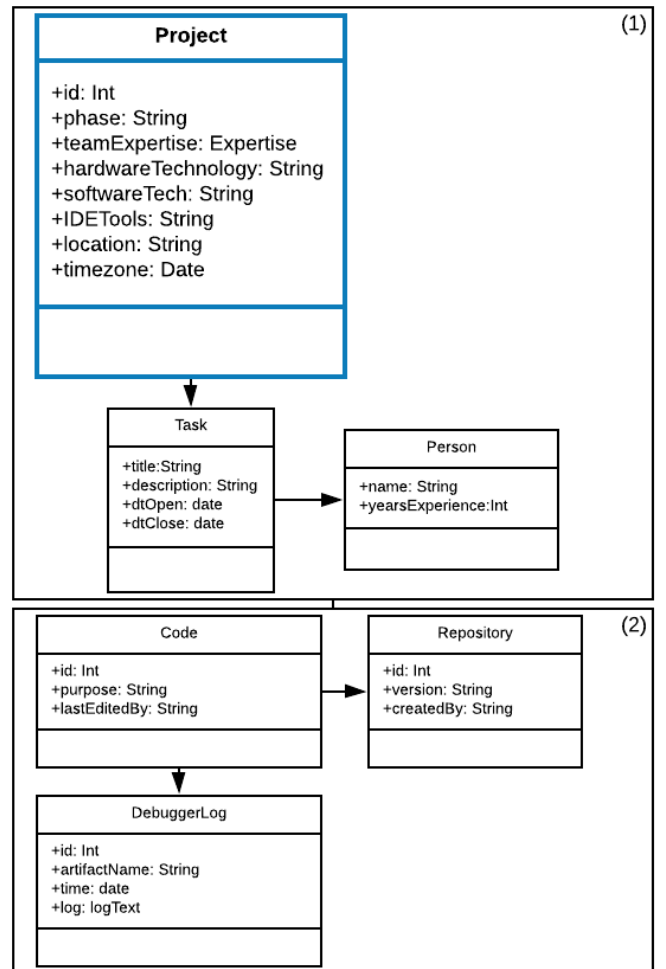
(1)

Project

+id: Int
+phase: String
+teamExpertise: Expertise
+hardwareTechnology: String
+softwareTech: String
+IDETools: String
+location: String
+timezone: Date

Task

+title:String
+description: String
+dtOpen: date
+dtClose: date

Person

+name: String
+yearsExperience:Int

(2)

Code

+id: Int
+purpose: String
+lastEditedBy: String

Repository

+id: Int
+version: String
+createdBy: String

DebuggerLog

+id: Int
+artifactName: String
+time: date
+log: logText